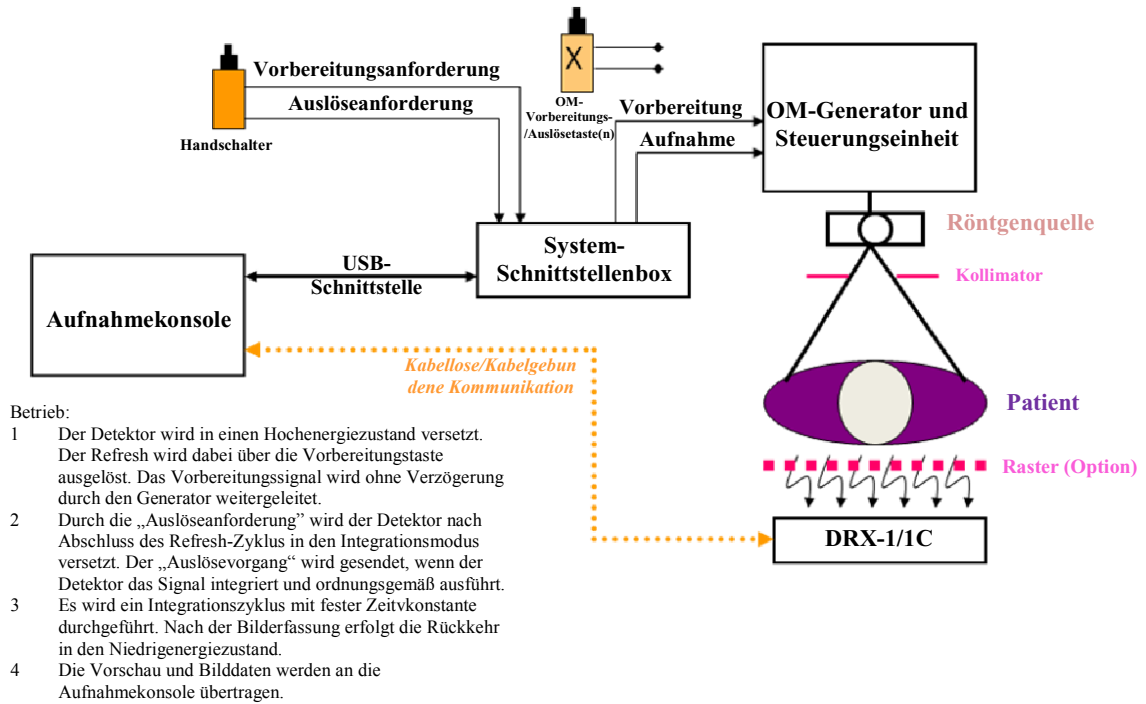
Vorbereitungsanforderung

Auslöseanforderung

Handschalter

X

OM-Vorbereitungs-/Auslösetaste(n)

Vorbereitung

Aufnahme

OM-Generator und Steuerungseinheit

Röntgenquelle

Kollimator

System-Schnittstellenbox

USB-Schnittstelle

Aufnahmekonsole

Kabellose/Kabelgebundene Kommunikation

Patient

Raster (Option)

DRX-1/1C

Betrieb:

1 Der Detektor wird in einen Hochenergiezustand versetzt. Der Refresh wird dabei über die Vorbereitungstaste ausgelöst. Das Vorbereitungssignal wird ohne Verzögerung durch den Generator weitergeleitet.

2 Durch die „Auslöseanforderung" wird der Detektor nach Abschluss des Refresh-Zyklus in den Integrationsmodus versetzt. Der „Auslösevorgang" wird gesendet, wenn der Detektor das Signal integriert und ordnungsgemäß ausführt.

3 Es wird ein Integrationszyklus mit fester Zeitvkonstante durchgeführt. Nach der Bilderfassung erfolgt die Rückkehr in den Niedrigenergiezustand.

4 Die Vorschau und Bilddaten werden an die Aufnahmekonsole übertragen.